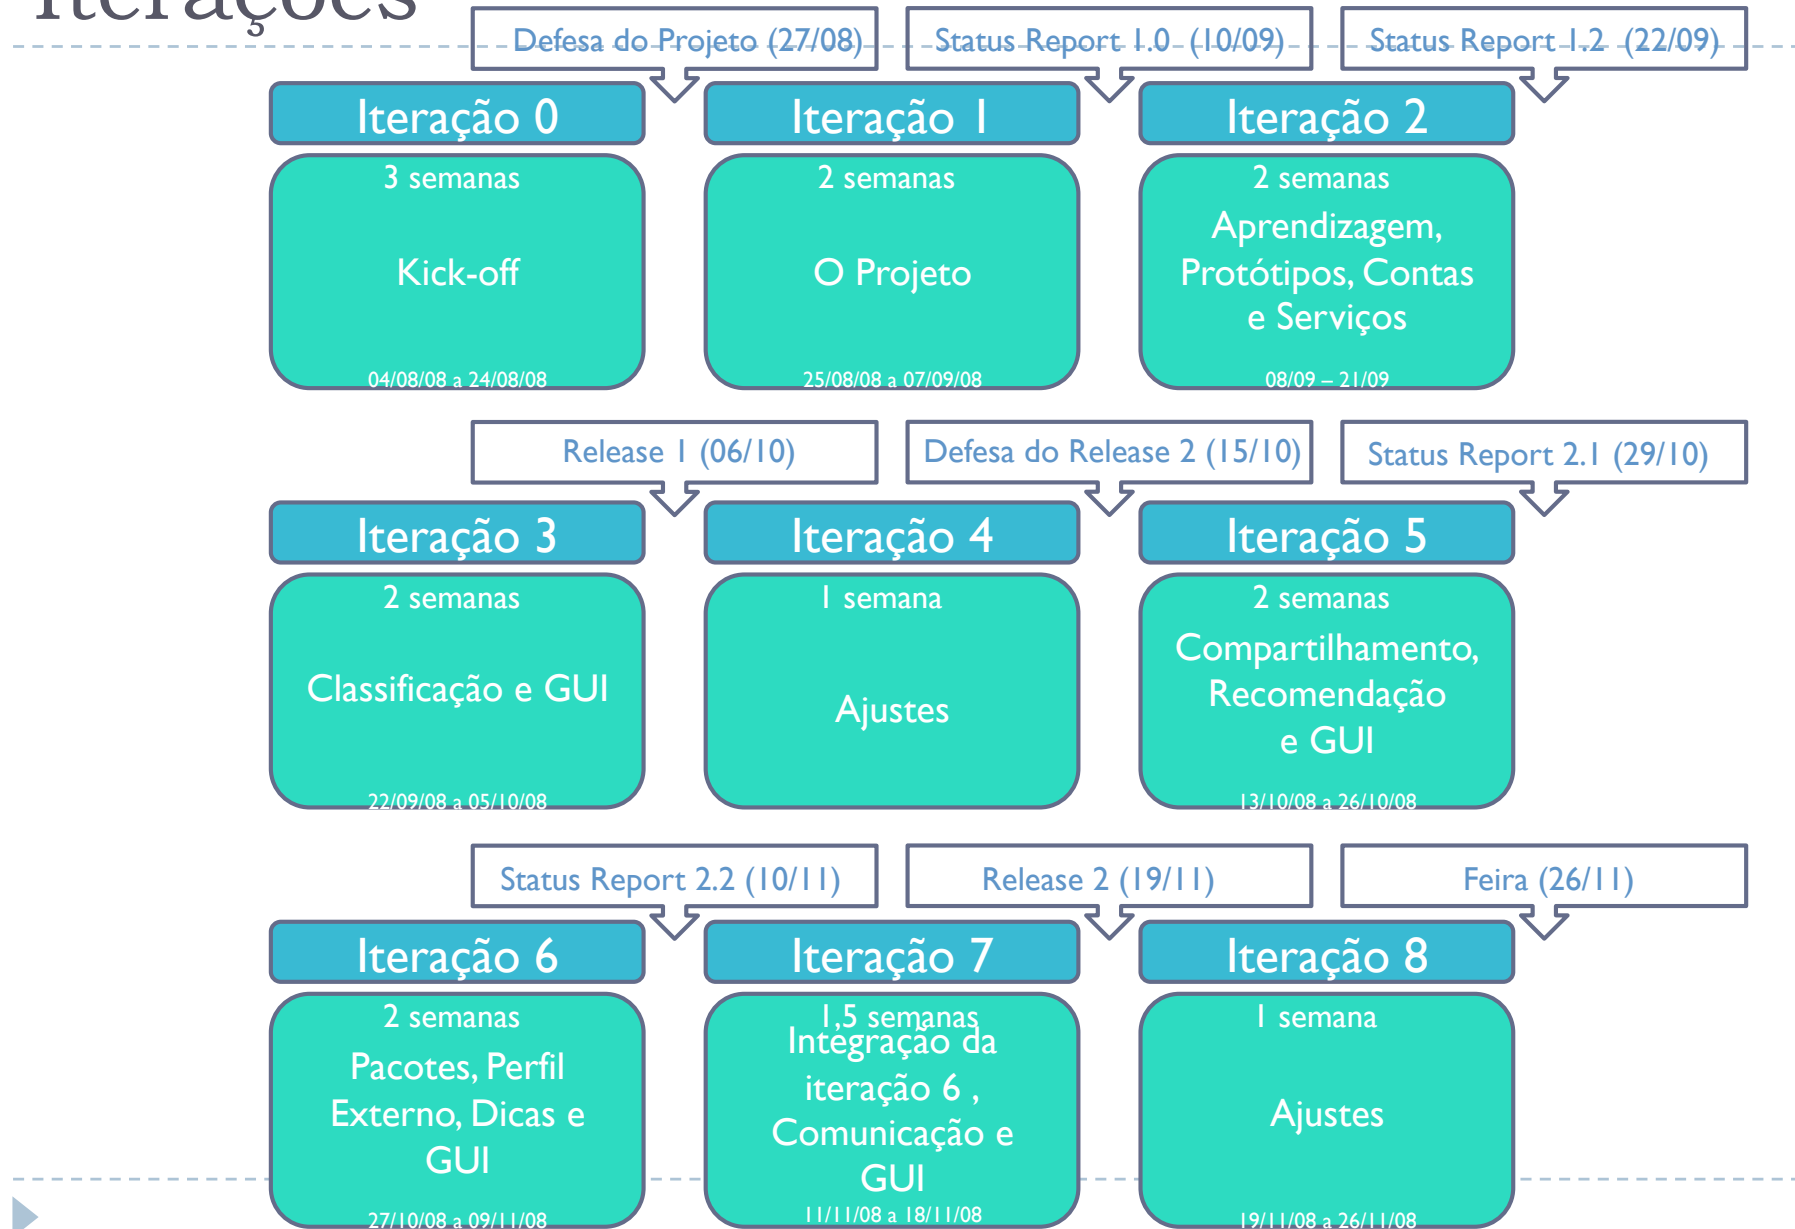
Iterações

Defesa do Projeto (27/08)

Status Report 1.0 (10/09)

Status Report 1.2 (22/09)

Iteração 0

3 semanas

Kick-off

04/08/08 a 24/08/08

Iteração 1

2 semanas

O Projeto

25/08/08 a 07/09/08

Iteração 2

2 semanas

Aprendizagem, Protótipos, Contas e Serviços

08/09 – 21/09

Release 1 (06/10)

Defesa do Release 2 (15/10)

Status Report 2.1 (29/10)

Iteração 3

2 semanas

Classificação e GUI

22/09/08 a 05/10/08

Iteração 4

1 semana

Ajustes

Iteração 5

2 semanas

Compartilhamento, Recomendação e GUI

13/10/08 a 26/10/08

Status Report 2.2 (10/11)

Release 2 (19/11)

Feira (26/11)

Iteração 6

2 semanas

Pacotes, Perfil Externo, Dicas e GUI

27/10/08 a 09/11/08

Iteração 7

1,5 semanas

Integração da iteração 6 , Comunicação e GUI

11/11/08 a 18/11/08

Iteração 8

1 semana

Ajustes

19/11/08 a 26/11/08